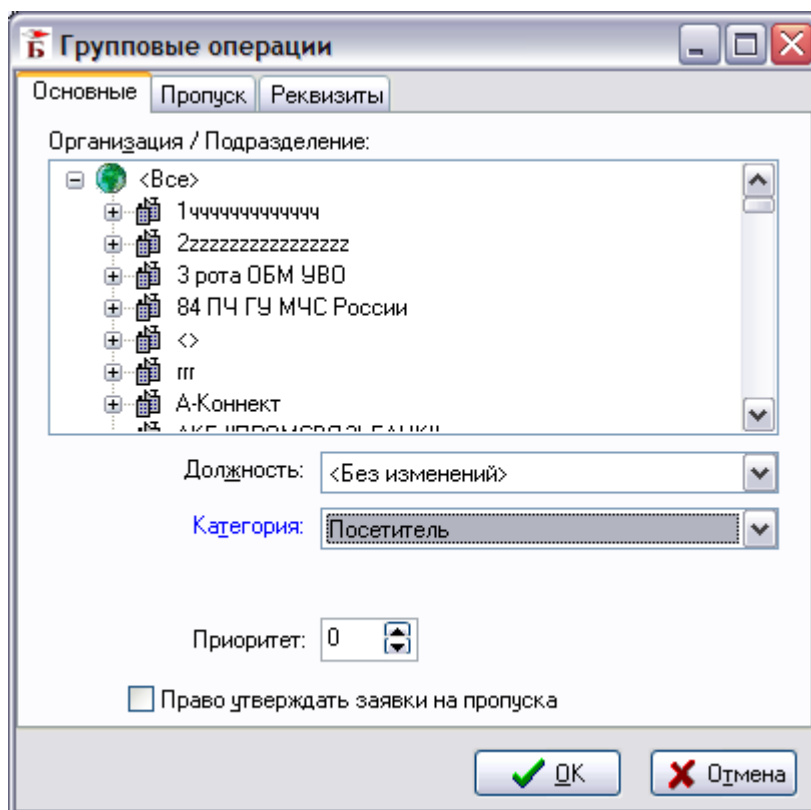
Групповые операции

Основные | Пропуск | Реквизиты

Организация / Подразделение:

<Все>
1чччччччччччч
2zzzzzzzzzzzzzzz
3 рота ОБМ УВО
84 ПЧ ГУ МЧС России
<>
rrr
А-Коннект
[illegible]

Должность: <Без изменений>

Категория: Посетитель

Приоритет: 0

Право утверждать заявки на пропуска

OK
Отмена